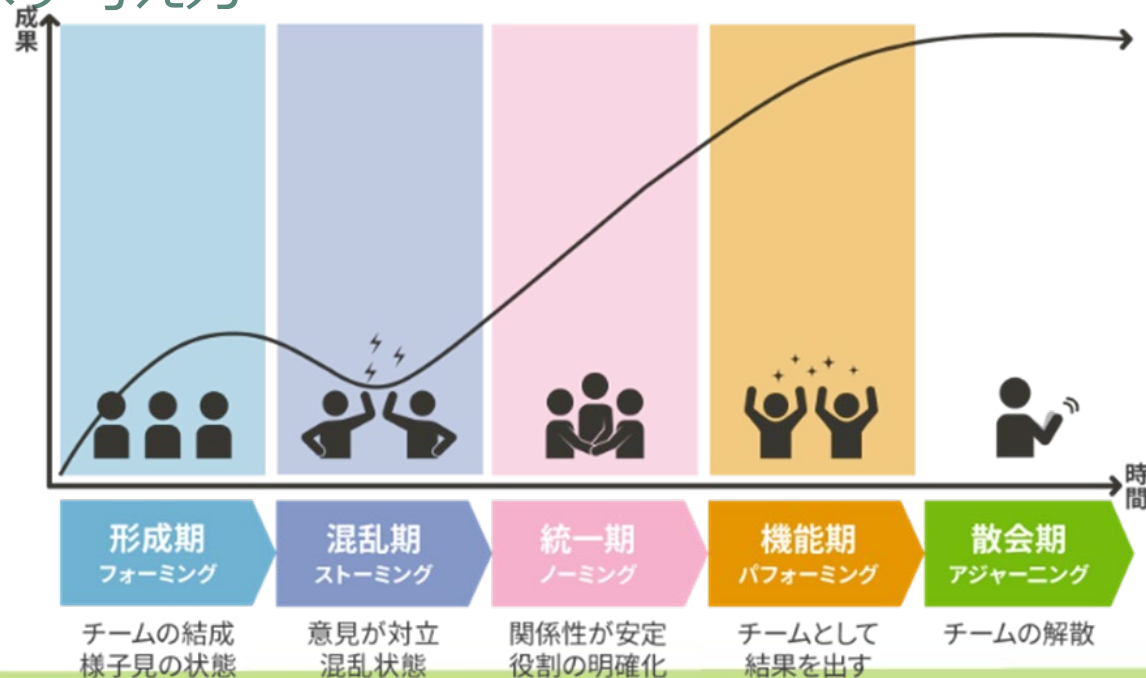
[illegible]

成果

時間

形成期
フォーミング

混乱期
ストーミング

統一期
ノーミング

機能期
パフォーミング

散会期
アジャーニング

チームの結成
様子見の状態

意見が対立
混乱状態

関係性が安定
役割の明確化

チームとして
結果を出す

チームの解散